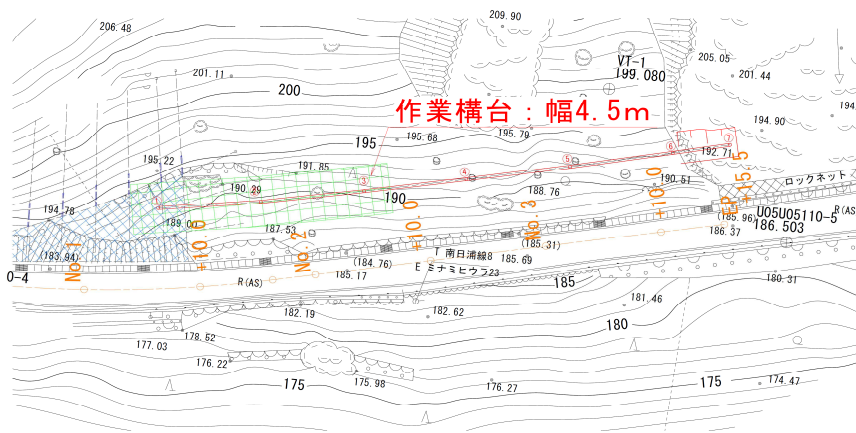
206.48
209.90
VT-1
199.080
205.05
201.44
201.11
200
作業構台：幅4.5m
194.9
195
195.68
195.70
194.90
195.22
191.85
192.71
190.29
③
④
⑤
⑥
⑦
①
190
188.76
190.51
ロックネット
194.78
189.00
U05U05110-5
R(AS
187.53
(185.96)
186.503
186.37
(185.31)
No.1
No.2
(183.94)
(184.76)
T 南日浦線8
185.69
E ミナミヒウラ23
0-4
185.17
185
R(AS)
181.46
180.31
182.19
182.62
180
178.52
177.03
176.22
175
175.98
176.27
175
174.47